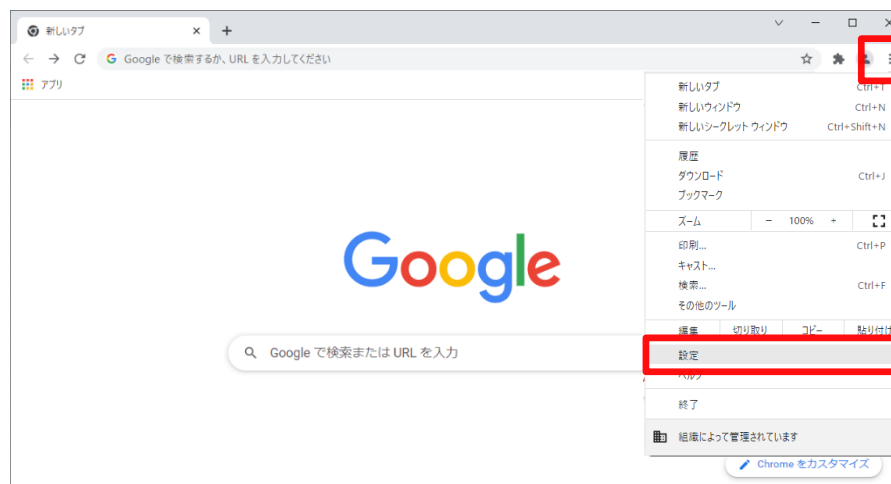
新しいタブ ×
+

Google で検索するか、URL を入力してください

アプリ

Google

Google で検索または URL を入力

新しいタブ Ctrl+T
新しいウィンドウ Ctrl+N
新しいシークレット ウィンドウ Ctrl+Shift+N

履歴
ダウンロード Ctrl+J
ブックマーク

ズーム − 100% +

印刷... Ctrl+P
キャスト...
検索... Ctrl+F
その他のツール

編集 切り取り コピー 貼り付け

設定
ヘルプ

終了

組織によって管理されています

Chrome をカスタマイズ